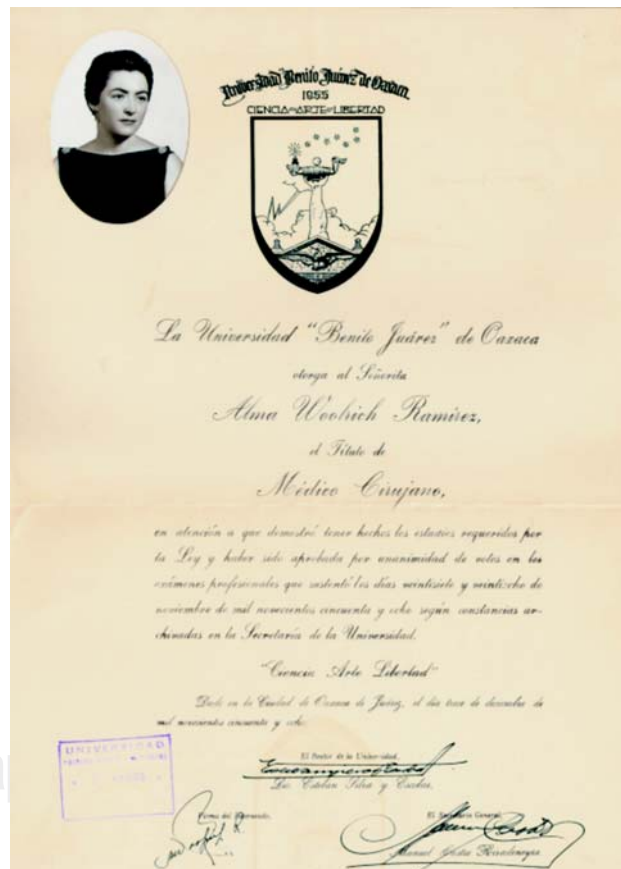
Universidad Benito Juárez de Oaxaca
1955
CIENCIA ARTE LIBERTAD

La Universidad "Benito Juárez" de Oaxaca

otorga a la Señorita

Alma Woolrich Ramírez,

el Título de

Médico Cirujano,

en atención a que demostró tener hechos los estudios requeridos por la Ley y haber sido aprobada por unanimidad de votos en los exámenes profesionales que sustentó los días veintisiete y veintiocho de noviembre de mil novecientos cincuenta y ocho según constancias archivadas en la Secretaría de la Universidad.

"Ciencia Arte Libertad"

Dado en la Ciudad de Oaxaca de Juárez, el día trece de diciembre de mil novecientos cincuenta y ocho.

UNIVERSIDAD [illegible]

El Rector de la Universidad
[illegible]
Lic. Esteban Silva y Cortés.

Firma del Graduado.
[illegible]

El Secretario General
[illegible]
Manuel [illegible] Rosalinaga